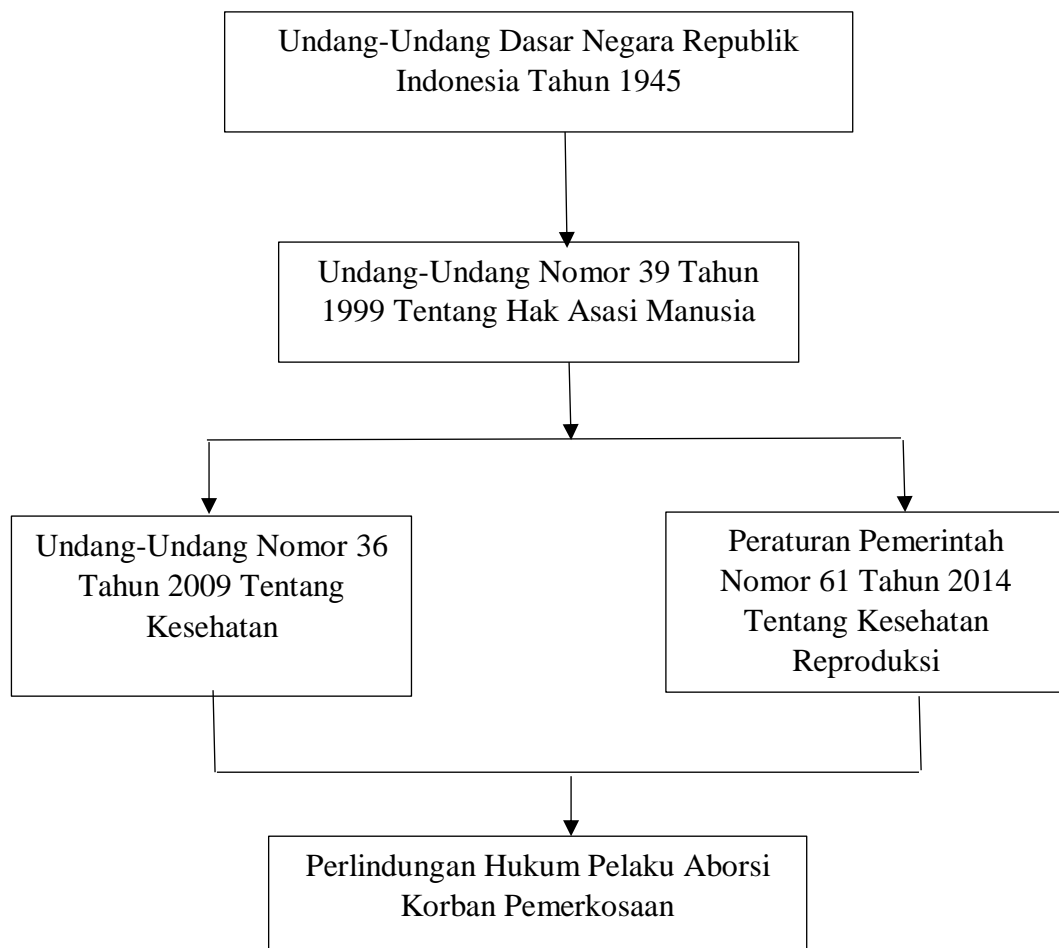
Undang-Undang Dasar Negara Republik Indonesia Tahun 1945

Undang-Undang Nomor 39 Tahun 1999 Tentang Hak Asasi Manusia

Undang-Undang Nomor 36 Tahun 2009 Tentang Kesehatan

Peraturan Pemerintah Nomor 61 Tahun 2014 Tentang Kesehatan Reproduksi

Perlindungan Hukum Pelaku Aborsi Korban Pemerkosaan